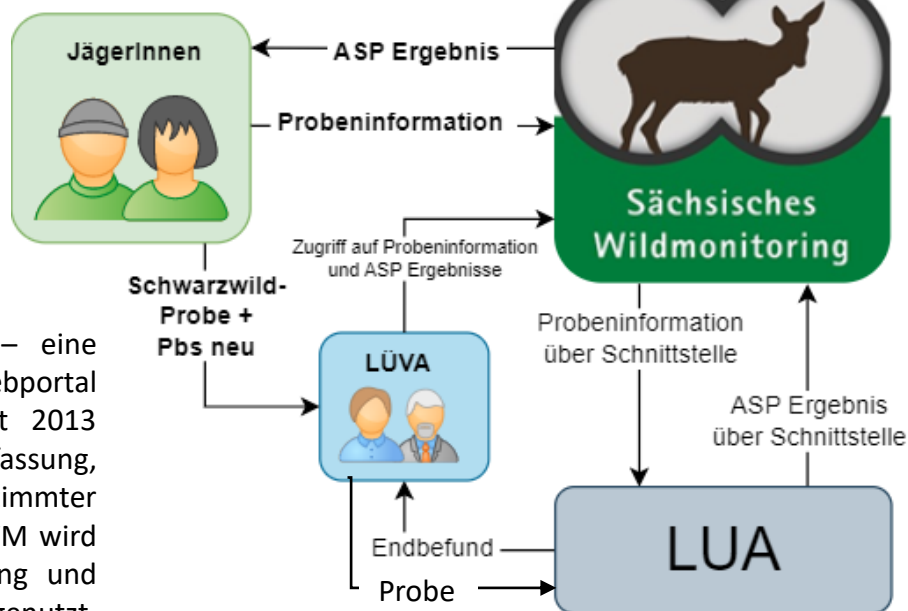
JägerInnen

ASP Ergebnis

Probeninformation

Sächsisches Wildmonitoring

Zugriff auf Probeninformation und ASP Ergebnisse

Schwarzwild-Probe + Pbs neu

LÜVA

Probeninformation über Schnittstelle

ASP Ergebnis über Schnittstelle

Endbefund

LUA

Probe

– eine
ebportal
t 2013
fassung,
immter
M wird
ng und
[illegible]